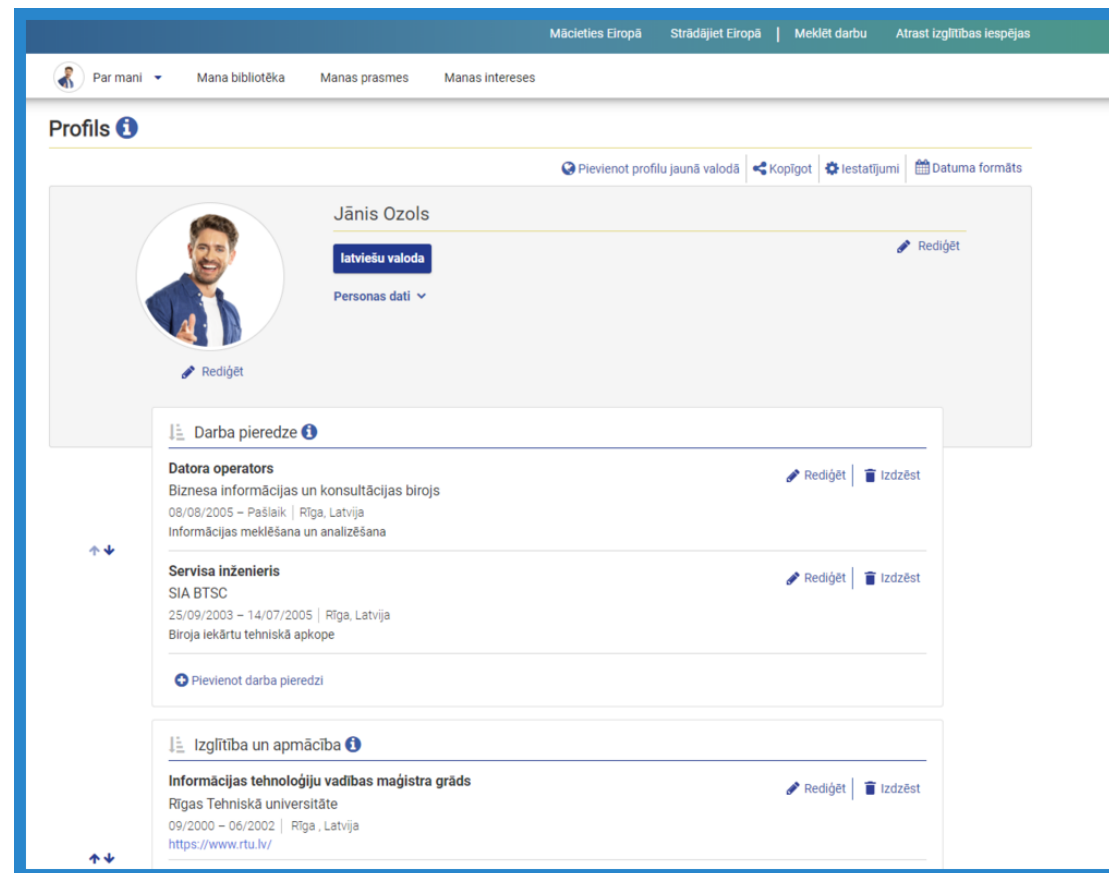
Mācieties Eiropā | Strādājiet Eiropā | Meklēt darbu | Atrast izglītības iespējas

Par mani | Mana bibliotēka | Manas prasmes | Manas intereses

Profils

Pievienot profilu jaunā valodā | Kopīgot | Iestatījumi | Datuma formāts

Jānis Ozols

latviešu valoda

Personas dati

Rediģēt

Rediģēt

Darba pieredze

Datora operators
Biznesa informācijas un konsultācijas birojs
08/08/2005 – Pašlaik | Rīga, Latvija
Informācijas meklēšana un analizēšana

Rediģēt | Izdzēst

Servisa inženieris
SIA BTSC
25/09/2003 – 14/07/2005 | Rīga, Latvija
Biroja iekārtu tehniskā apkope

Rediģēt | Izdzēst

Pievienot darba pieredzi

Izglītība un apmācība

Informācijas tehnoloģiju vadības maģistra grāds
Rīgas Tehniskā universitāte
09/2000 – 06/2002 | Rīga , Latvija
https://www.rtu.lv/

Rediģēt | Izdzēst